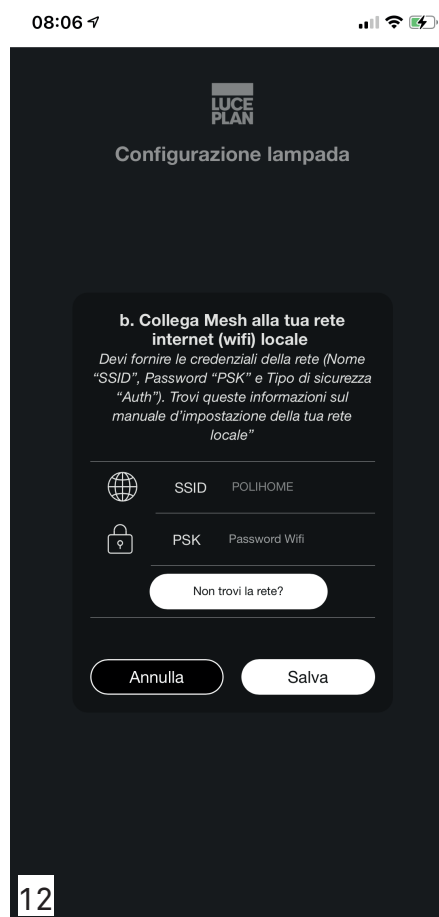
08:06

LUCE PLAN

Configurazione lampada

b. Collega Mesh alla tua rete internet (wifi) locale

Devi fornire le credenziali della rete (Nome "SSID", Password "PSK" e Tipo di sicurezza "Auth"). Trovi queste informazioni sul manuale d'impostazione della tua rete locale"

SSID POLIHOME

PSK Password Wifi

Non trovi la rete?

Annulla

Salva

12